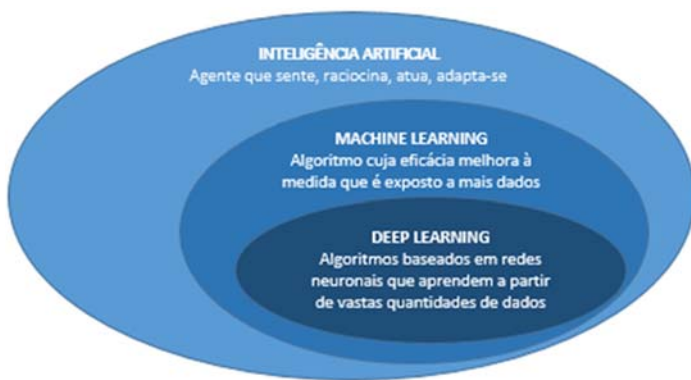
INTELIGÊNCIA ARTIFICIAL
Agente que sente, raciocina, atua, adapta-se

MACHINE LEARNING
Algoritmo cuja eficácia melhora à medida que é exposto a mais dados

DEEP LEARNING
Algoritmos baseados em redes neuronais que aprendem a partir de vastas quantidades de dados